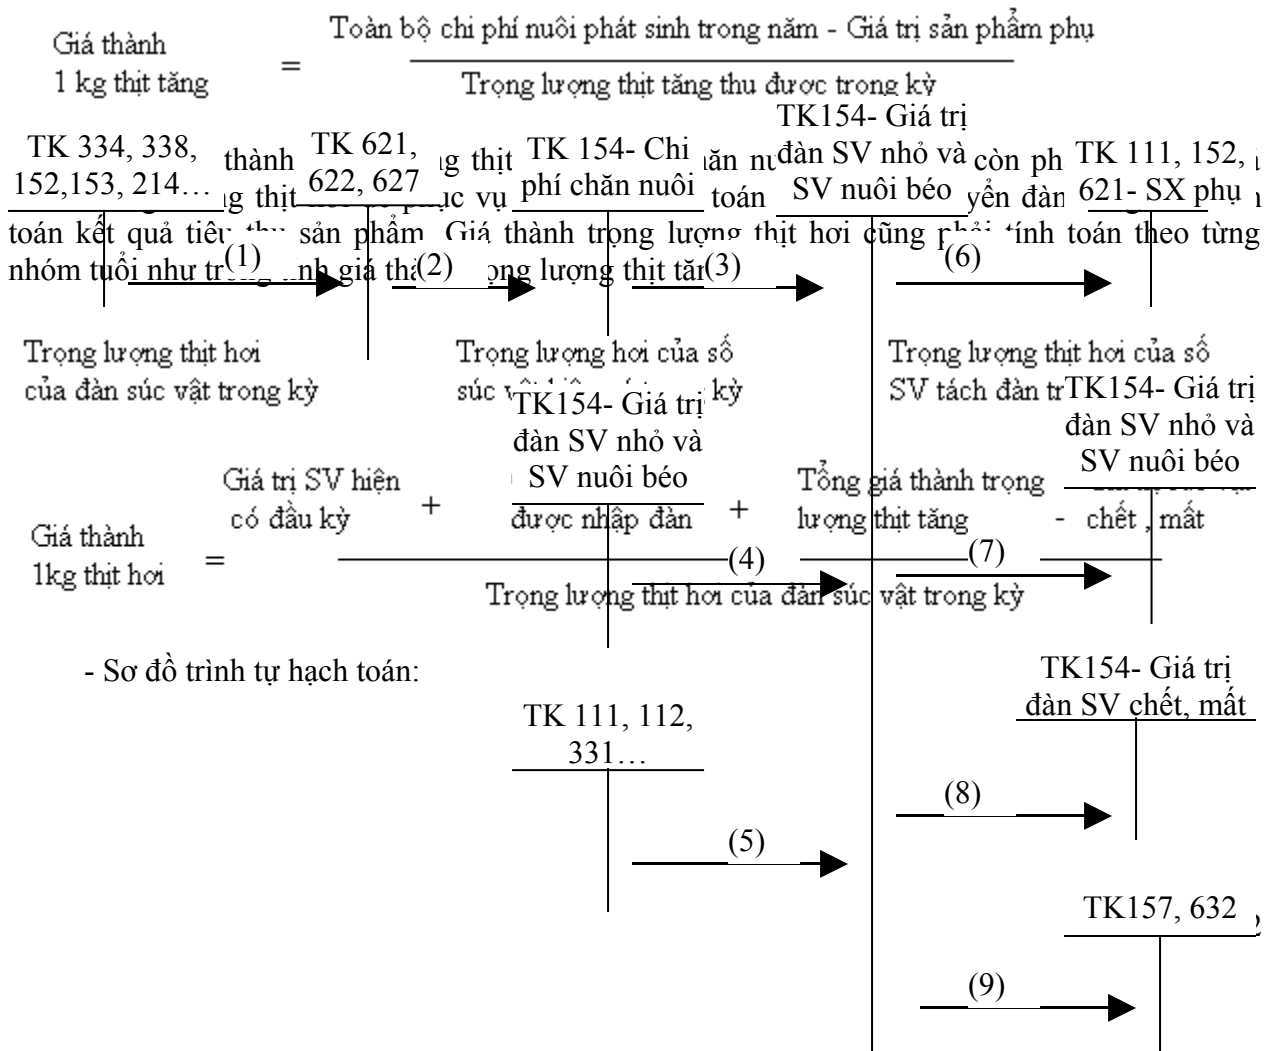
Giá thành 1 kg thịt tăng = $\frac{\text{Toàn bộ chi phí nuôi phát sinh trong năm - Giá trị sản phẩm phụ}}{\text{Trọng lượng thịt tăng thu được trong kỳ}}$

TK 334, 338, 152,153, 214…

TK 621, 622, 627

TK 154- Chi phí chăn nuôi

TK154- Giá trị đàn SV nhỏ và SV nuôi béo

TK 111, 152, 621- SX phụ

thành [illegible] g thịt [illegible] ăn nu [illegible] còn ph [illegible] g thịt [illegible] c vụ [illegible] toán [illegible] yển đàn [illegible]

toán kết quả tiêu thụ sản phẩm. Giá thành trọng lượng thịt hơi cũng phải tính toán theo từng nhóm tuổi như tr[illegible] nh giá th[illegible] ọng lượng thịt tă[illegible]

(1) (2) (3) (6)

Trọng lượng thịt hơi của đàn súc vật trong kỳ

Trọng lượng hơi của số súc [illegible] kỳ

Trọng lượng thịt hơi của số SV tách đàn tr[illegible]

TK154- Giá trị đàn SV nhỏ và SV nuôi béo

TK154- Giá trị đàn SV nhỏ và SV nuôi béo

Giá thành 1kg thịt hơi = $\frac{\text{Giá trị SV hiện có đầu kỳ} + \text{được nhập đàn} + \text{Tổng giá thành trọng lượng thịt tăng} - \text{chết, mất}}{\text{Trọng lượng thịt hơi của đàn súc vật trong kỳ}}$

(4) (7)

- Sơ đồ trình tự hạch toán:

TK 111, 112, 331…

TK154- Giá trị đàn SV chết, mất

(8)

(5)

TK157, 632

(9)